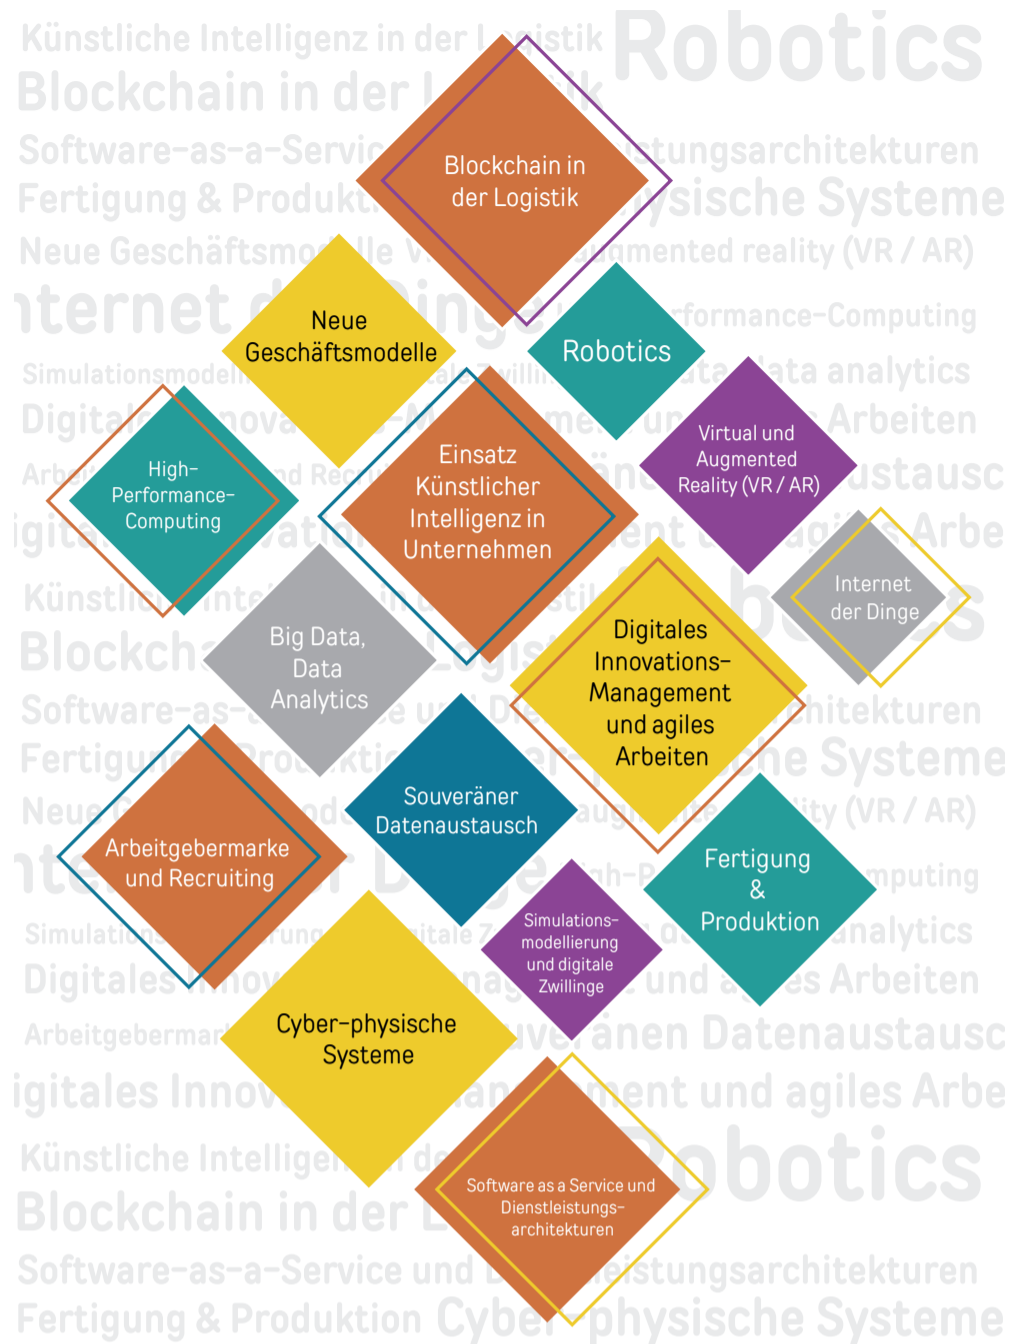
Blockchain in der Logistik

Neue Geschäftsmodelle

Robotics

High-Performance-Computing

Einsatz Künstlicher Intelligenz in Unternehmen

Virtual und Augmented Reality (VR / AR)

Internet der Dinge

Big Data, Data Analytics

Digitales Innovations-Management und agiles Arbeiten

Arbeitgebermarke und Recruiting

Souveräner Datenaustausch

Fertigung & Produktion

Simulations-modellierung und digitale Zwillinge

Cyber-physische Systeme

Software as a Service und Dienstleistungs-architekturen